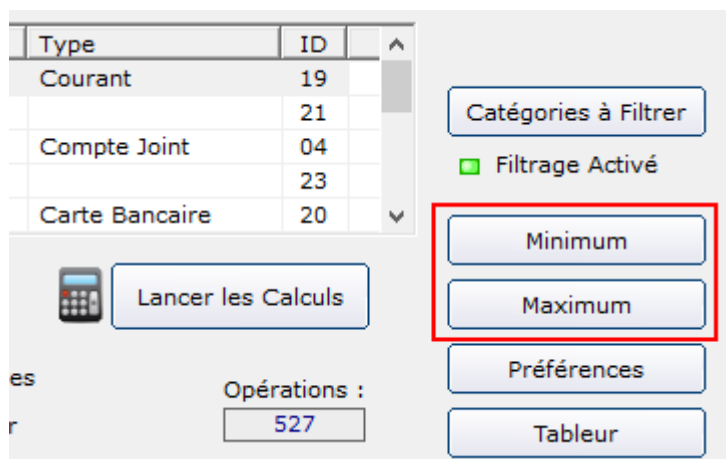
| Type | ID |
|---|---|
| Courant | 19 |
| | 21 |
| Compte Joint | 04 |
| | 23 |
| Carte Bancaire | 20 |

Catégories à Filtrer

Filtrage Activé

Minimum

Maximum

Lancer les Calculs

Préférences

es

Opérations :

r

527

Tableur